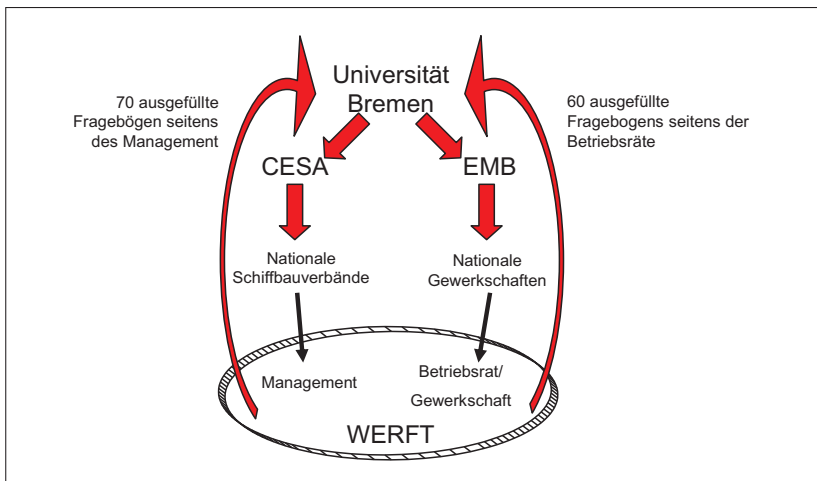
Universität Bremen

70 ausgefüllte Fragebögen seitens des Management

60 ausgefüllte Fragebogens seitens der Betriebsräte

CESA

EMB

Nationale Schiffbauverbände

Nationale Gewerkschaften

Management

Betriebsrat/ Gewerkschaft

WERFT